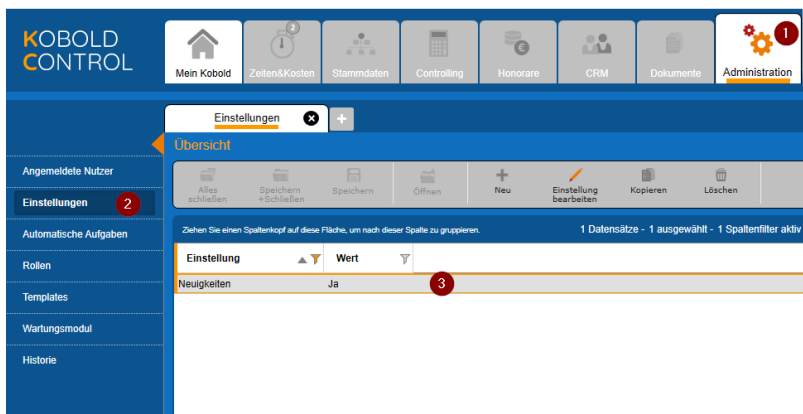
KOBOLD CONTROL

Mein Kobold
2
Zeiten&Kosten
Stammdaten
Controlling
Honorare
CRM
Dokumente
1
Administration

Einstellungen

Übersicht

Angemeldete Nutzer
Einstellungen
2
Automatische Aufgaben
Rollen
Templates
Wartungsmodul
Historie

Alles schließen
Speichern +Schließen
Speichern
Öffnen
Neu
Einstellung bearbeiten
Kopieren
Löschen

Ziehen Sie einen Spaltenkopf auf diese Fläche, um nach dieser Spalte zu gruppieren.
1 Datensätze - 1 ausgewählt - 1 Spaltenfilter aktiv

| Einstellung | Wert |
|---|---|
| Neuigkeiten | Ja |

3